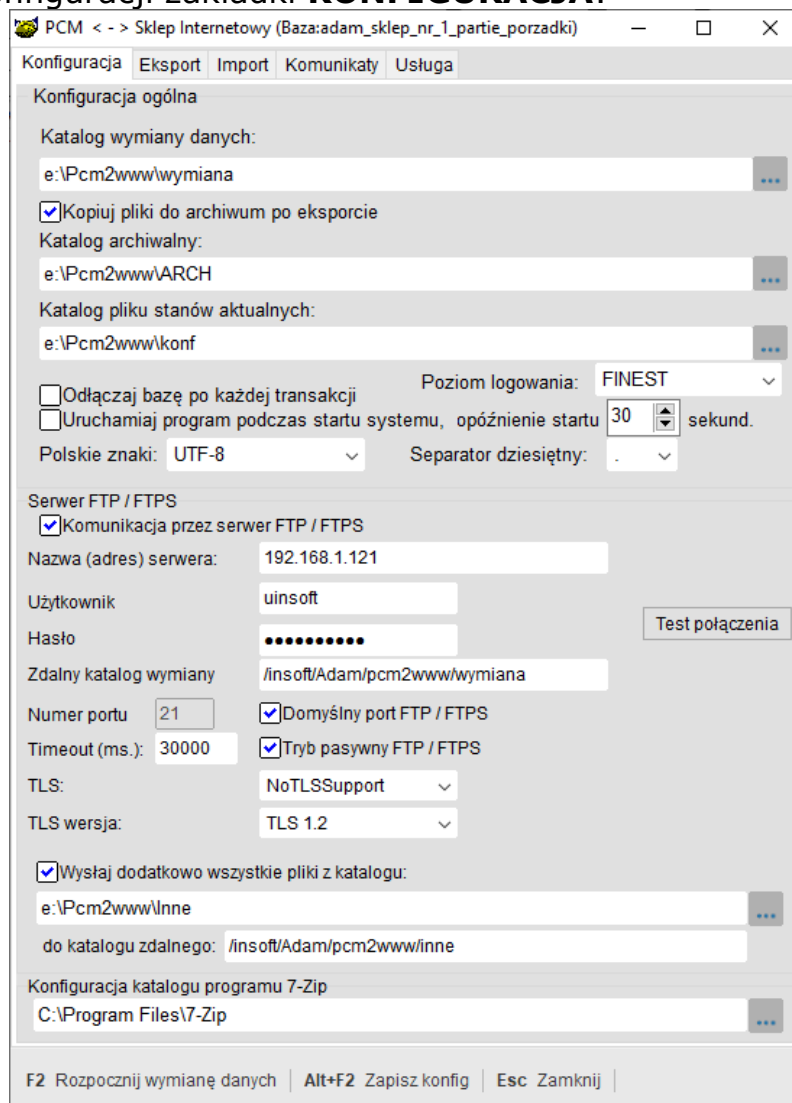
nfiguracji zakładki: KONFIGURACJA.

PCM < - > Sklep Internetowy (Baza:adam_sklep_nr_1_partie_porzadki)

Konfiguracja | Eksport | Import | Komunikaty | Usługa

Konfiguracja ogólna

Katalog wymiany danych:

e:\Pcm2www\wymiana

...

Kopiuj pliki do archiwum po eksporcie

Katalog archiwalny:

e:\Pcm2www\ARCH

...

Katalog pliku stanów aktualnych:

e:\Pcm2www\konf

...

Odłączaj bazę po każdej transakcji

Poziom logowania: FINEST

Uruchamiaj program podczas startu systemu, opóźnienie startu 30 sekund.

Polskie znaki: UTF-8

Separator dziesiętny: .

Serwer FTP / FTPS

Komunikacja przez serwer FTP / FTPS

Nazwa (adres) serwera: 192.168.1.121

Użytkownik uinsoft

Hasło ••••••••••

Test połączenia

Zdalny katalog wymiany /insoft/Adam/pcm2www/wymiana

Numer portu 21

Domyślny port FTP / FTPS

Timeout (ms.): 30000

Tryb pasywny FTP / FTPS

TLS: NoTLSSupport

TLS wersja: TLS 1.2

Wysyłaj dodatkowo wszystkie pliki z katalogu:

e:\Pcm2www\Inne

...

do katalogu zdalnego: /insoft/Adam/pcm2www/inne

Konfiguracja katalogu programu 7-Zip

C:\Program Files\7-Zip

...

F2 Rozpocznij wymianę danych | Alt+F2 Zapisz konfig | Esc Zamknij